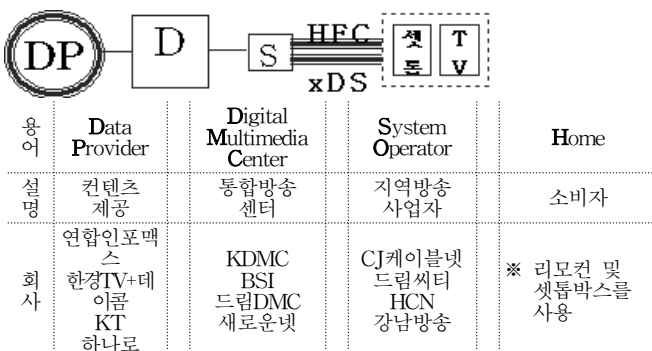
DP D S HFC xDS 셋톱 TV

| 용어 | Data Provider | Digital Multimedia Center | System Operator | Home |
|---|---|---|---|---|
| 설명 | 컨텐츠 제공 | 통합방송 센터 | 지역방송 사업자 | 소비자 |
| 회사 | 연합인포맥스 한경TV+데이콤 KT 하나로 | KDMC BSI 드림DMC 새로운넷 | CJ케이블넷 드림씨티 HCN 강남방송 | ※ 리모컨 및 셋톱박스를 사용 |